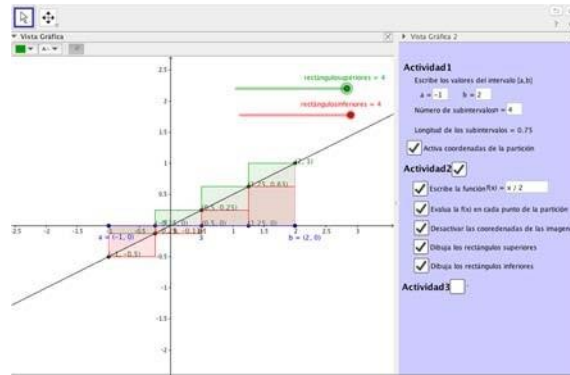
▾ Vista Gráfica

▸ Vista Gráfica 2

rectángulossuperiores = 4

rectángulosinferiores = 4

2.5

2

1.5

1

0.5

-0.5

-1

-1.5

-2

-2.5

-2

-1.5

-1

-0.5

0.5

1

1.5

2

2.5

a = (-1, 0)

b = (2, 0)

(2, 1)

(1.25, 0.63)

(0.5, 0.25)

(0.5, 0)

(1.25, 0)

(-0.25, -0.13)

(-1, -0.5)

Actividad1

Escribe los valores del intervalo [a,b]

a = -1 b = 2

Número de subintervalos n = 4

Longitud de los subintervalos = 0.75

Activa coordenadas de la partición

Actividad2

Escribe la función f(x) = x / 2

Evalúa la f(x) en cada punto de la partición

Desactivar las coordenadas de las imagen

Dibuja los rectángulos superiores

Dibuja los rectángulos inferiores

Actividad3